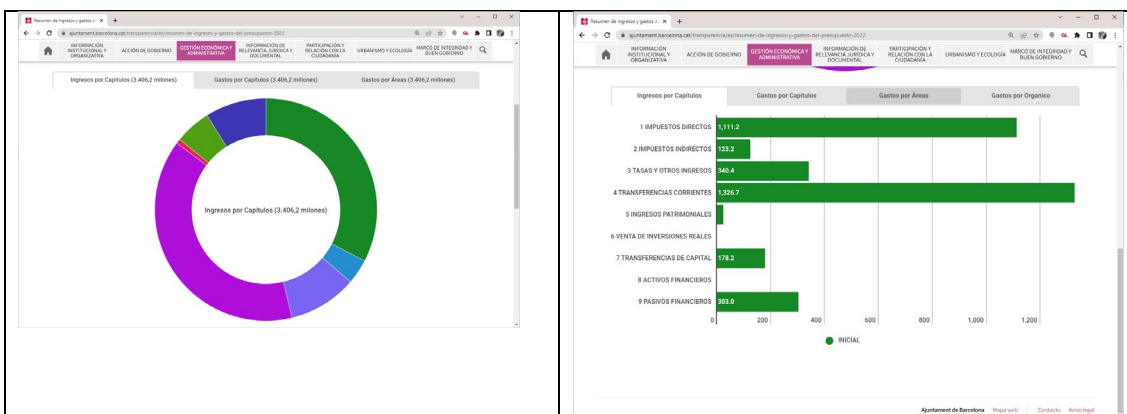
Resumen de ingresos y gastos d ×  +

ajuntament.barcelona.cat/transparencia/es/resumen-de-ingresos-y-gastos-del-presupuesto-2022

INFORMACIÓN INSTITUCIONAL Y ORGANIZATIVA  ACCIÓN DE GOBIERNO  GESTIÓN ECONÓMICA Y ADMINISTRATIVA  INFORMACIÓN DE RELEVANCIA JURÍDICA Y DOCUMENTAL  PARTICIPACIÓN Y RELACIÓN CON LA CIUDADANÍA  URBANISMO Y ECOLOGÍA  MARCO DE INTEGRIDAD Y BUEN GOBIERNO

Ingresos por Capítulos (3.406,2 milones)  Gastos por Capítulos (3.406,2 milones)  Gastos por Áreas (3.406,2 milones)

Ingresos por Capítulos (3.406,2 milones)

Resumen de ingresos y gastos d ×  +

ajuntament.barcelona.cat/transparencia/es/resumen-de-ingresos-y-gastos-del-presupuesto-2022

INFORMACIÓN INSTITUCIONAL Y ORGANIZATIVA  ACCIÓN DE GOBIERNO  GESTIÓN ECONÓMICA Y ADMINISTRATIVA  INFORMACIÓN DE RELEVANCIA JURÍDICA Y DOCUMENTAL  PARTICIPACIÓN Y RELACIÓN CON LA CIUDADANÍA  URBANISMO Y ECOLOGÍA  MARCO DE INTEGRIDAD Y BUEN GOBIERNO

Ingresos por Capítulos  Gastos por Capítulos  Gastos por Áreas  Gastos por Organico

1 IMPUESTOS DIRECTOS 1,111.2
2 IMPUESTOS INDIRECTOS 123.2
3 TASAS Y OTROS INGRESOS 340.4
4 TRANSFERENCIAS CORRIENTES 1,326.7
5 INGRESOS PATRIMONIALES
6 VENTA DE INVERSIONES REALES
7 TRANSFERENCIAS DE CAPITAL 178.2
8 ACTIVOS FINANCIEROS
9 PASIVOS FINANCIEROS 303.0

0  200  400  600  800  1,000  1,200

INICIAL

Ajuntament de Barcelona  Mapa web  Contacto  Aviso legal